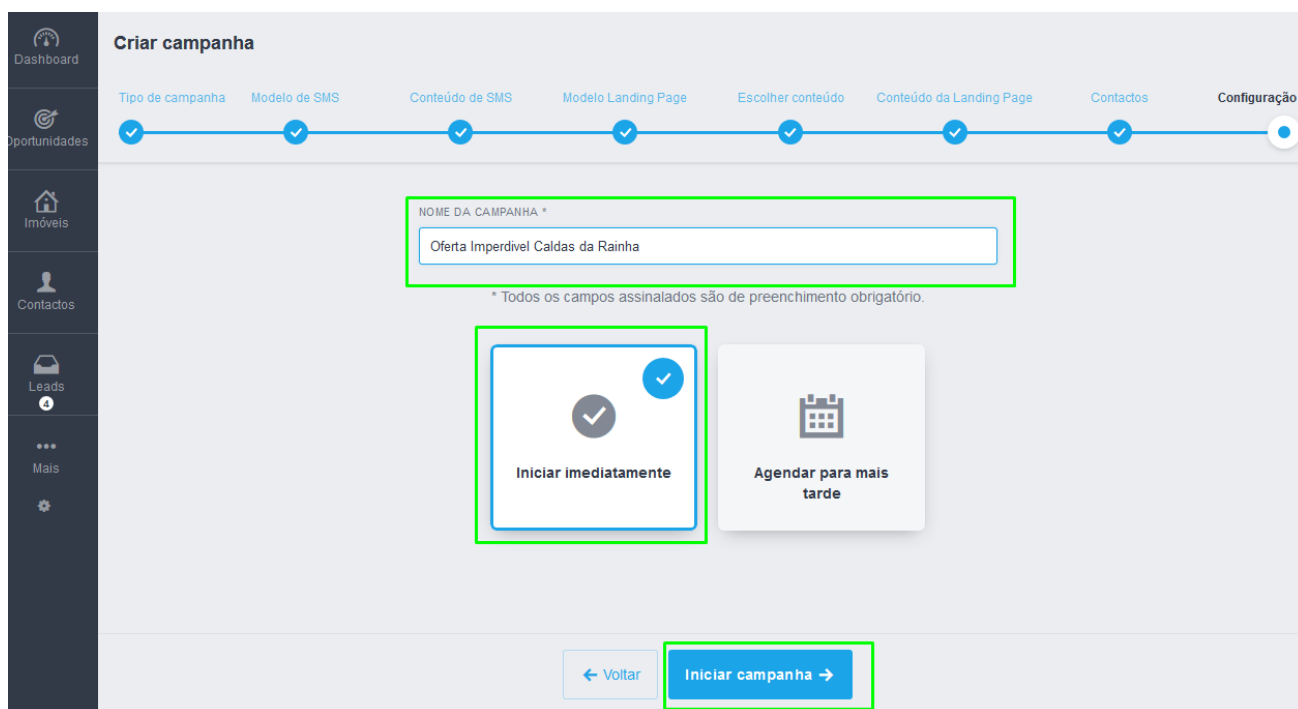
Dashboard

Oportunidades

Imóveis

Contactos

Leads
4

Mais

Criar campanha

Tipo de campanha
Modelo de SMS
Conteúdo de SMS
Modelo Landing Page
Escolher conteúdo
Conteúdo da Landing Page
Contactos
Configuraçõ

NOME DA CAMPANHA *

Oferta Imperdivel Caldas da Rainha

* Todos os campos assinalados são de preenchimento obrigatório.

Iniciar imediatamente

Agendar para mais tarde

← Voltar

Iniciar campanha →